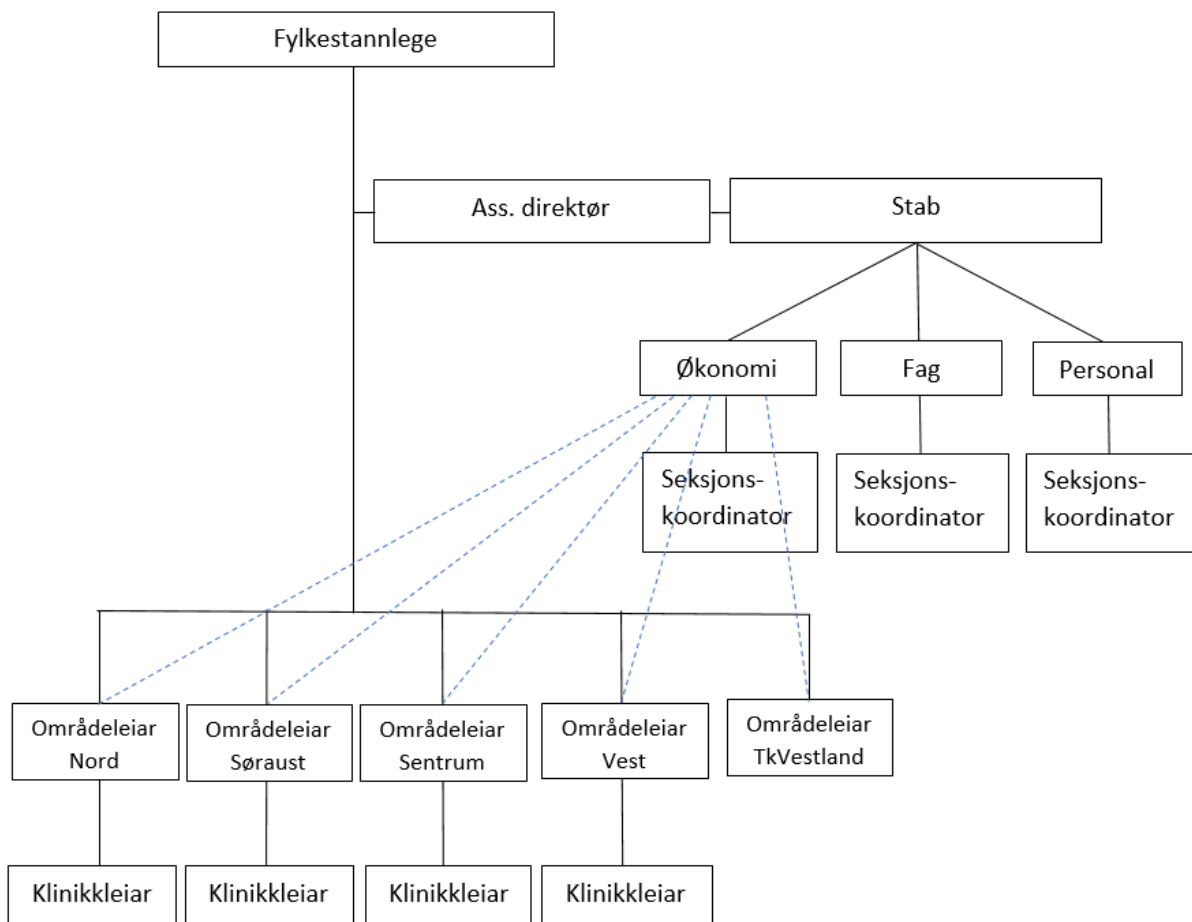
Fylkestannlege

Ass. direktør

Stab

Økonomi

Fag

Personal

Seksjons-koordinator

Seksjons-koordinator

Seksjons-koordinator

Områdeleiar Nord

Områdeleiar Søraust

Områdeleiar Sentrum

Områdeleiar Vest

Områdeleiar TkVestland

Klinikkleiar

Klinikkleiar

Klinikkleiar

Klinikkleiar